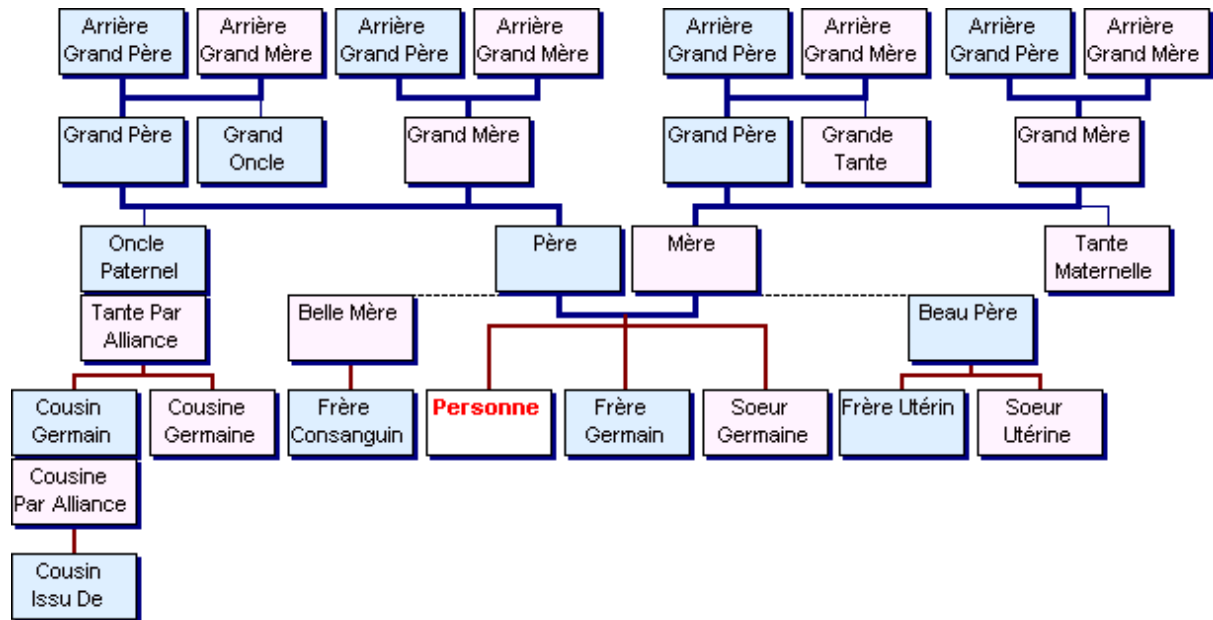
Arrière Grand Père
Arrière Grand Mère
Arrière Grand Père
Arrière Grand Mère
Arrière Grand Père
Arrière Grand Mère
Arrière Grand Père
Arrière Grand Mère

Grand Père
Grand Oncle
Grand Mère
Grand Père
Grande Tante
Grand Mère

Oncle Paternel
Père
Mère
Tante Maternelle

Tante Par Alliance
Belle Mère
Beau Père

Cousin Germain
Cousine Germaine
Frère Consanguin
Personne
Frère Germain
Soeur Germaine
Frère Utérin
Soeur Utérine

Cousine Par Alliance

Cousin Issu De